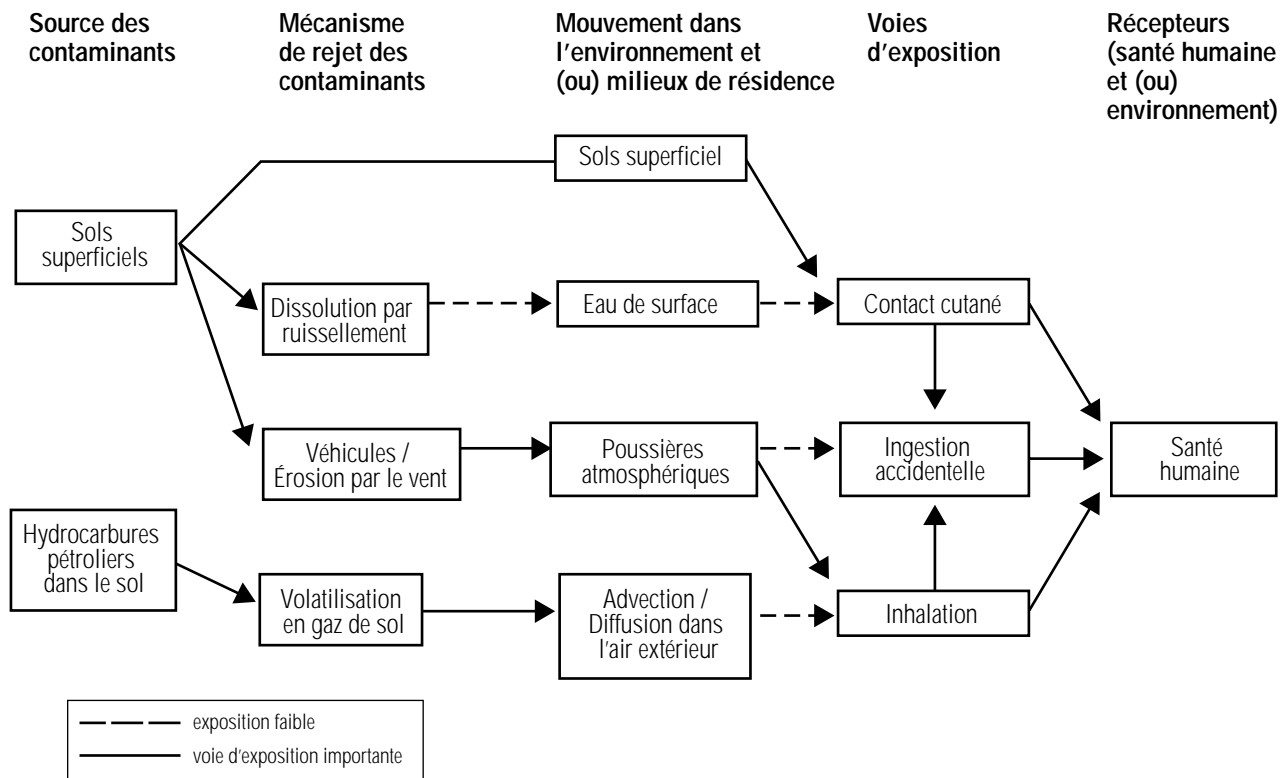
Source des contaminants

Mécanisme de rejet des contaminants

Mouvement dans l'environnement et (ou) milieux de résidence

Voies d'exposition

Récepteurs (santé humaine et (ou) environnement)

Sols superficiel

Sols superficiels

Dissolution par ruissellement

Eau de surface

Contact cutané

Véhicules / Érosion par le vent

Poussières atmosphériques

Ingestion accidentelle

Santé humaine

Hydrocarbures pétroliers dans le sol

Volatilisation en gaz de sol

Advection / Diffusion dans l'air extérieur

Inhalation

exposition faible

voie d'exposition importante